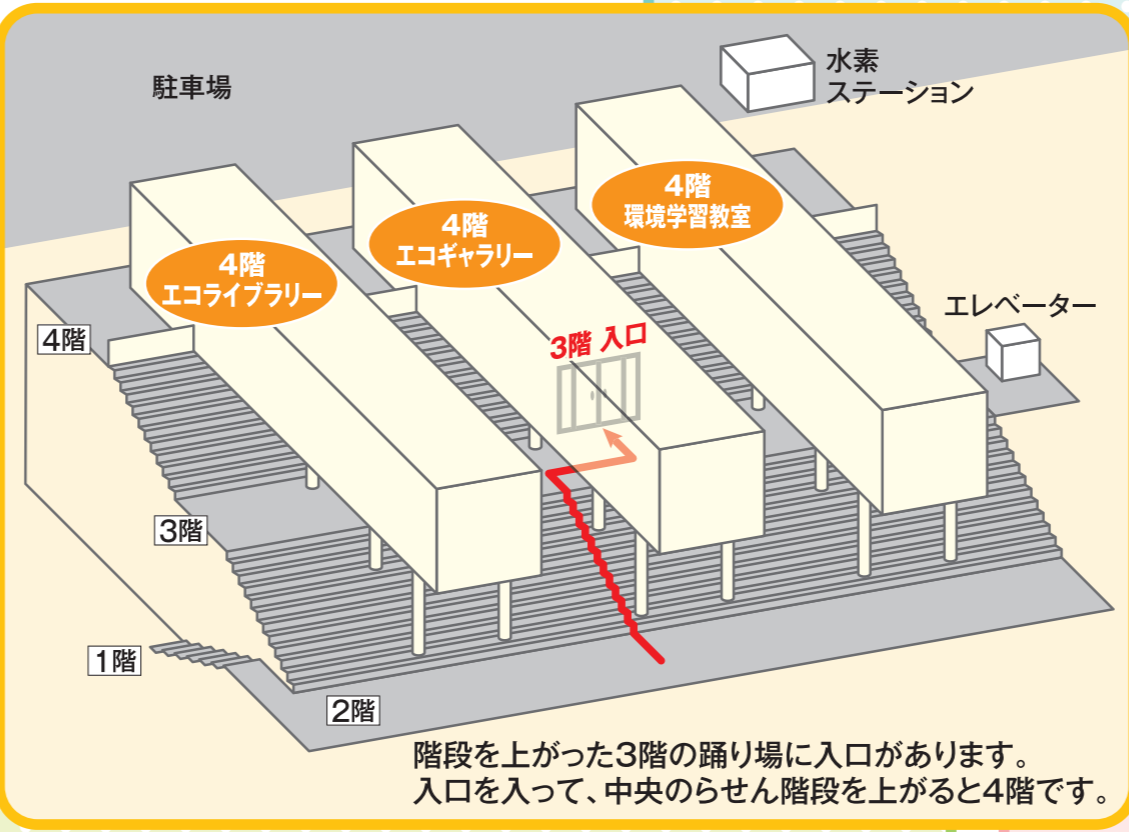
駐車場

水素
ステーション

4階
環境学習教室

4階
エコギャラリー

4階
エコライブラリー

エレベーター

4階

3階 入口

3階

1階

2階

階段を上がった3階の踊り場に入口があります。
入口を入って、中央のらせん階段を上がると4階です。